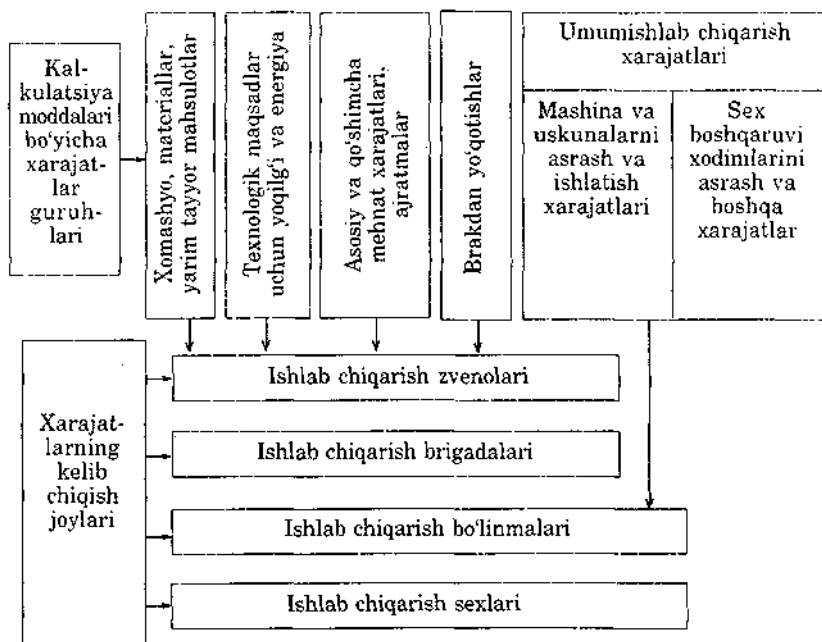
Kalkulatsiya moddalari bo'yicha xarajatlar guruhlari

Xomashyo, materiallar, yarim tayyor mahsulotlar

Texnologik maqsadlar uchun yoqilg'i va energiya

Asosiy va qo'shimcha mehnat xarajatlari, ajratmalar

Brakdan yo'qotishlar

Umumishlab chiqarish xarajatlari

Mashina va uskunalarni asrash va ishlatish xarajatlari

Sex boshqaruvi xodimlarini asrash va boshqa xarajatlar

Xarajatlarning kelib chiqish joylari

Ishlab chiqarish zvenolari

Ishlab chiqarish brigadalari

Ishlab chiqarish bo'linmalari

Ishlab chiqarish sexlari